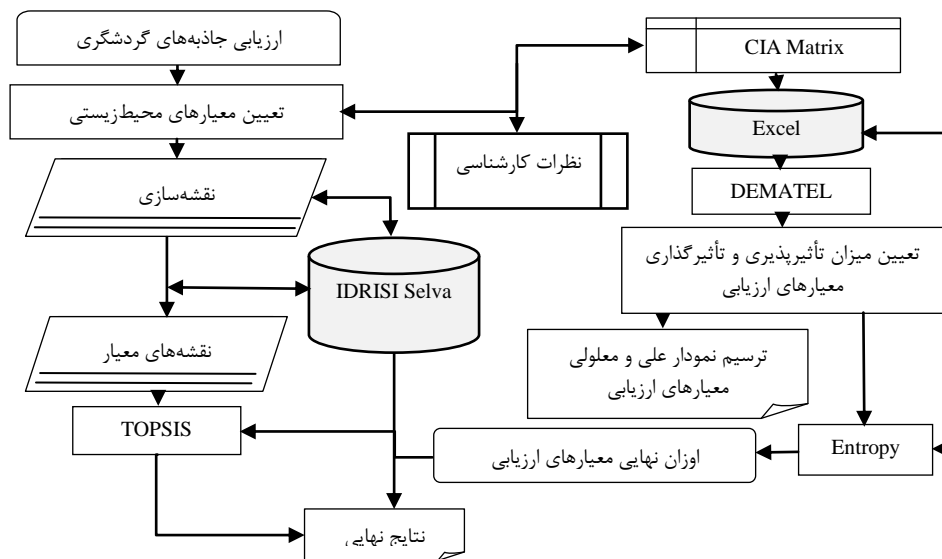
ارزیابی جاذبه‌های گردشگری

تعیین معیارهای محیط‌زیستی

نقشه‌سازی

IDRISI Selva

نقشه‌های معیار

TOPSIS

نتایج نهایی

CIA Matrix

Excel

نظرات کارشناسی

DEMATEL

تعیین میزان تأثیرپذیری و تأثیرگذاری معیارهای ارزیابی

ترسیم نمودار علی و معلولی معیارهای ارزیابی

Entropy

اوزان نهایی معیارهای ارزیابی